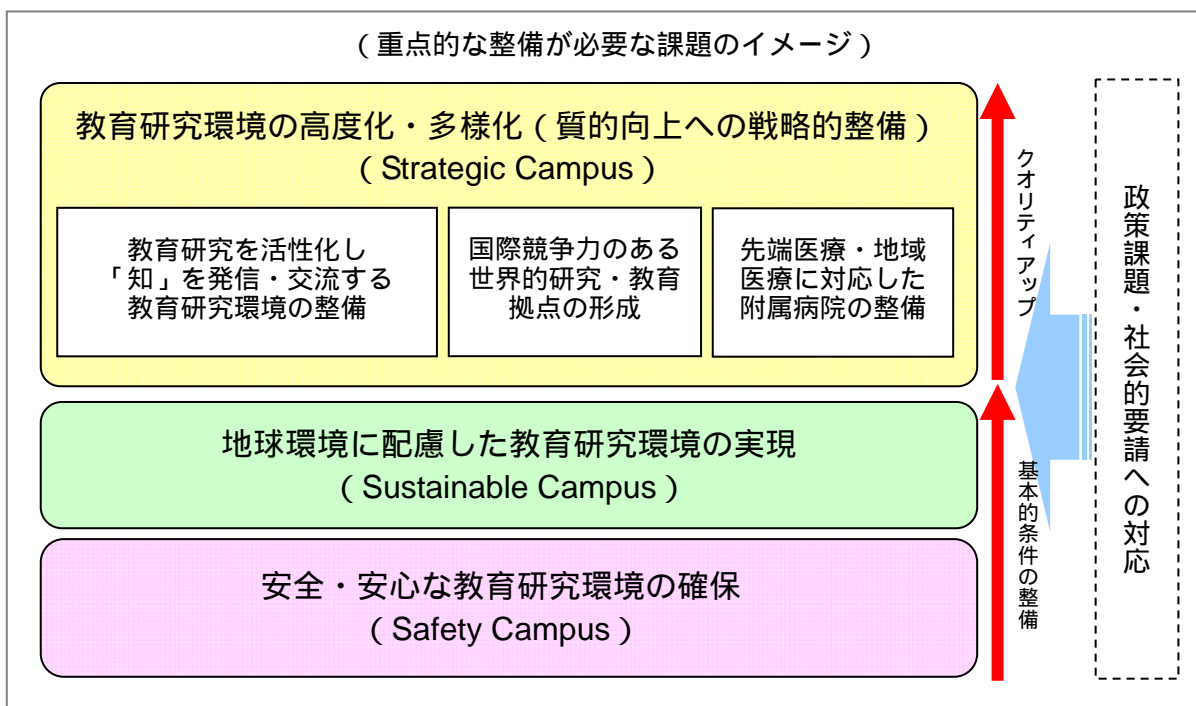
（重点的な整備が必要な課題のイメージ）

教育研究環境の高度化・多様化（質的向上への戦略的整備）
（Strategic Campus）

教育研究を活性化し「知」を発信・交流する教育研究環境の整備

国際競争力のある世界的研究・教育拠点の形成

先端医療・地域医療に対応した附属病院の整備

地球環境に配慮した教育研究環境の実現
（Sustainable Campus）

安全・安心な教育研究環境の確保
（Safety Campus）

クオリティアップ

基本的条件の整備

政策課題・社会的要請への対応